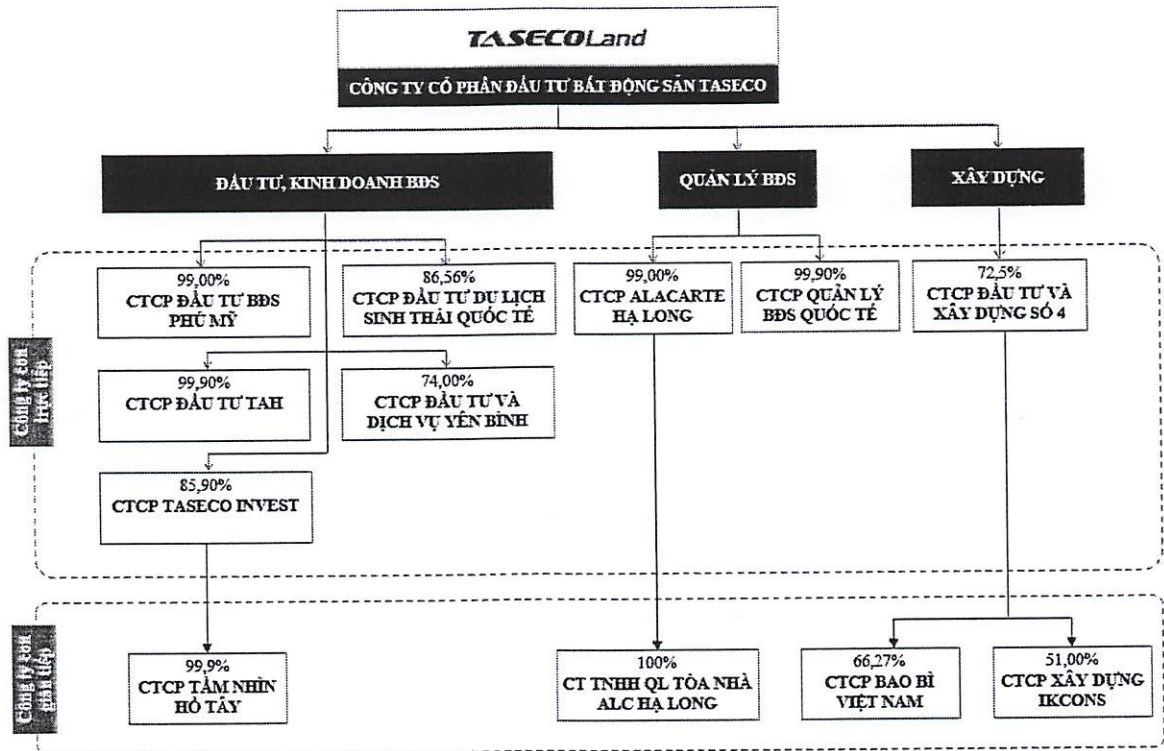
TASECOLand

CÔNG TY CỔ PHẦN ĐẦU TƯ BẤT ĐỘNG SẢN TASECO

ĐẦU TƯ, KINH DOANH BĐS

QUẢN LÝ BĐS

XÂY DỰNG

Công ty con trực tiếp

99,00%
CTCP ĐẦU TƯ BĐS PHÚ MỸ

86,56%
CTCP ĐẦU TƯ DU LỊCH SINH THÁI QUỐC TẾ

99,90%
CTCP ĐẦU TƯ TAH

74,00%
CTCP ĐẦU TƯ VÀ DỊCH VỤ YÊN BÌNH

85,90%
CTCP TASECO INVEST

99,00%
CTCP ALACARTE HẠ LONG

99,90%
CTCP QUẢN LÝ BĐS QUỐC TẾ

72,5%
CTCP ĐẦU TƯ VÀ XÂY DỰNG SỐ 4

Công ty con gián tiếp

99,9%
CTCP TẦM NHÌN HỒ TÂY

100%
CT TNHH QL TÒA NHÀ ALC HẠ LONG

66,27%
CTCP BAO BÌ VIỆT NAM

51,00%
CTCP XÂY DỰNG IKCONS